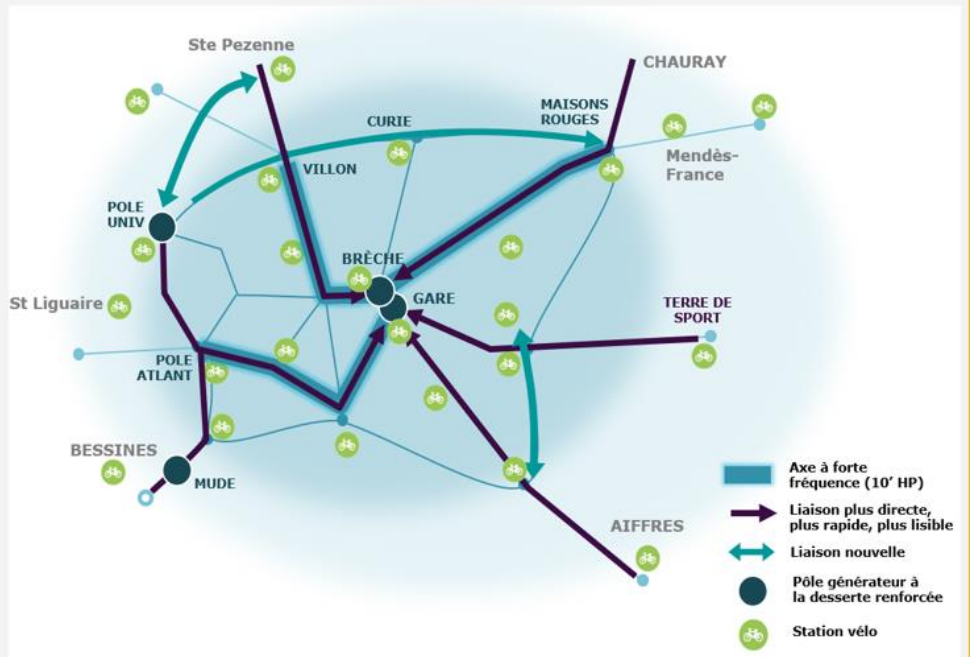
Ste Pezenne

CHAURAY

MAISONS ROUGES

CURIE

Mendès-France

VILLON

POLE UNIV

BRÈCHE

GARE

St Liguaire

TERRE DE SPORT

POLE ATLANT

BESSINES

MUDE

AIFFRES

Axe à forte fréquence (10' HP)

Liaison plus directe, plus rapide, plus lisible

Liaison nouvelle

Pôle générateur à la desserte renforcée

Station vélo